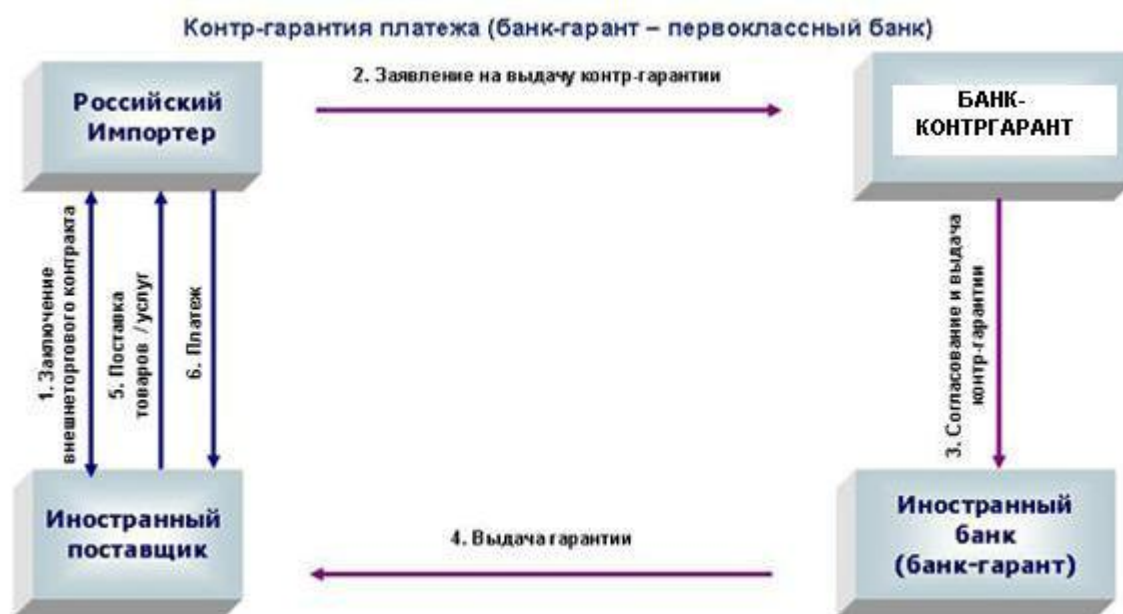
Контр-гарантия платежа (банк-гарант – первоклассный банк)

Российский Импортер

2. Заявление на выдачу контр-гарантии

БАНК-КОНТРГАРАНТ

1. Заключение внешнеторгового контракта

5. Поставка товаров / услуг

6. Платеж

3. Согласование и выдача контр-гарантии

Иностранный поставщик

4. Выдача гарантии

Иностранный банк (банк-гарант)